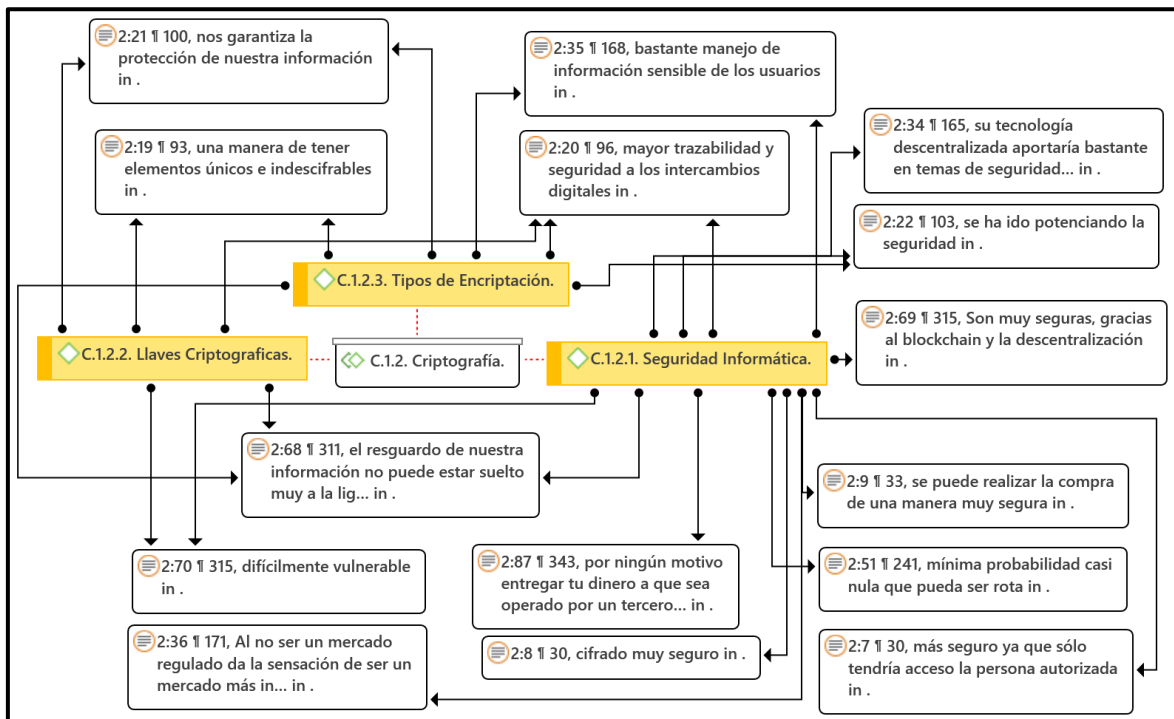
2:21 ¶ 100, nos garantiza la protección de nuestra información in .

2:35 ¶ 168, bastante manejo de información sensible de los usuarios in .

2:34 ¶ 165, su tecnología descentralizada aportaría bastante en temas de seguridad... in .

2:19 ¶ 93, una manera de tener elementos únicos e indescifrables in .

2:20 ¶ 96, mayor trazabilidad y seguridad a los intercambios digitales in .

2:22 ¶ 103, se ha ido potenciando la seguridad in .

C.1.2.3. Tipos de Encriptación.

2:69 ¶ 315, Son muy seguras, gracias al blockchain y la descentralización in .

C.1.2.2. Llaves Criptograficas.

C.1.2. Criptografía.

C.1.2.1. Seguridad Informática.

2:68 ¶ 311, el resguardo de nuestra información no puede estar suelto muy a la lig... in .

2:9 ¶ 33, se puede realizar la compra de una manera muy segura in .

2:70 ¶ 315, difícilmente vulnerable in .

2:87 ¶ 343, por ningún motivo entregar tu dinero a que sea operado por un tercero... in .

2:51 ¶ 241, mínima probabilidad casi nula que pueda ser rota in .

2:36 ¶ 171, Al no ser un mercado regulado da la sensación de ser un mercado más in... in .

2:8 ¶ 30, cifrado muy seguro in .

2:7 ¶ 30, más seguro ya que sólo tendría acceso la persona autorizada in .